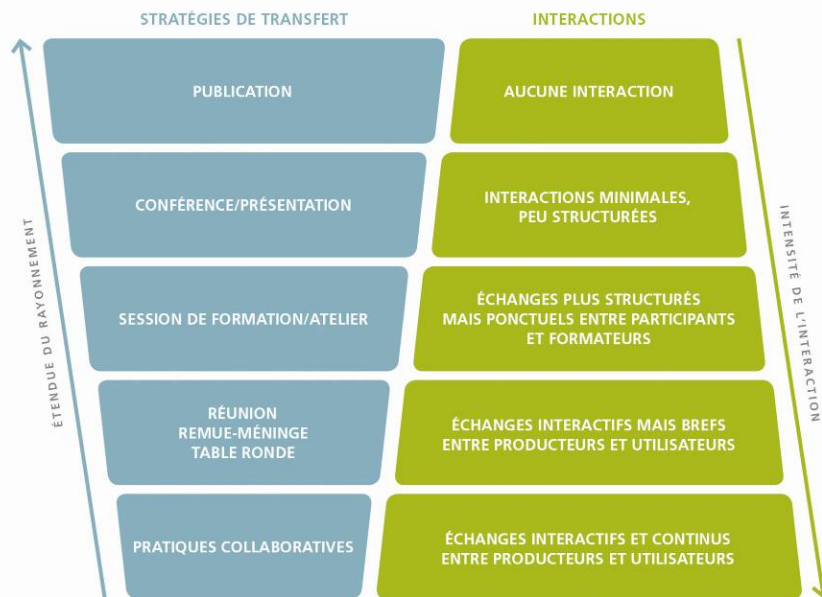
STRATÉGIES DE TRANSFERT

INTERACTIONS

ÉTENDUE DU RAYONNEMENT

PUBLICATION

AUCUNE INTERACTION

CONFÉRENCE/PRÉSENTATION

INTERACTIONS MINIMALES, PEU STRUCTURÉES

SESSION DE FORMATION/ATELIER

ÉCHANGES PLUS STRUCTURÉS MAIS PONCTUELS ENTRE PARTICIPANTS ET FORMATEURS

RÉUNION
REMUE-MÉNINGE
TABLE RONDE

ÉCHANGES INTERACTIFS MAIS BREFS ENTRE PRODUCTEURS ET UTILISATEURS

PRATIQUES COLLABORATIVES

ÉCHANGES INTERACTIFS ET CONTINUS ENTRE PRODUCTEURS ET UTILISATEURS

INTENSITÉ DE L'INTERACTION